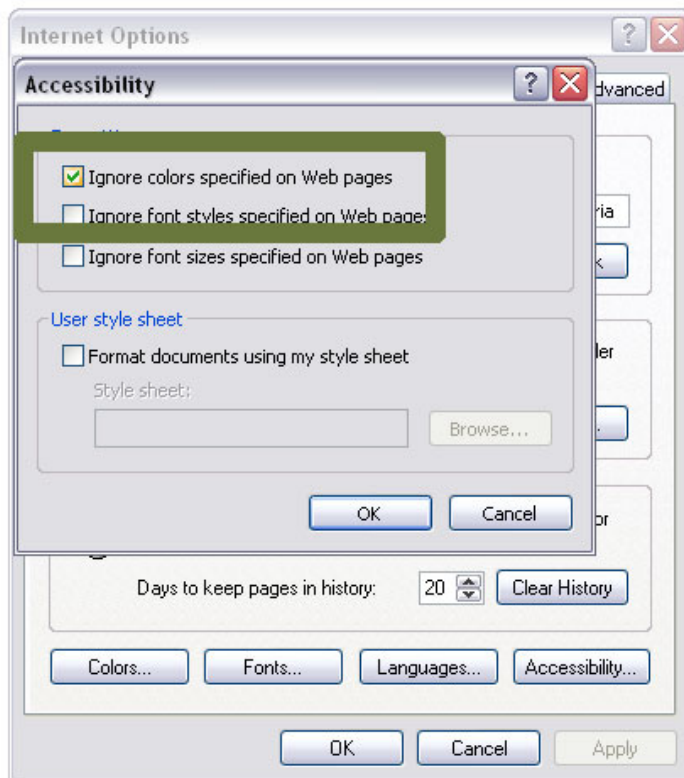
Internet Options

Accessibility

dvanced

Ignore colors specified on Web pages

Ignore font styles specified on Web pages

Ignore font sizes specified on Web pages

ria

k

User style sheet

Format documents using my style sheet

Style sheet:

Browse...

der

OK

Cancel

or

Days to keep pages in history: 20

Clear History

Colors...

Fonts...

Languages...

Accessibility...

OK

Cancel

Apply